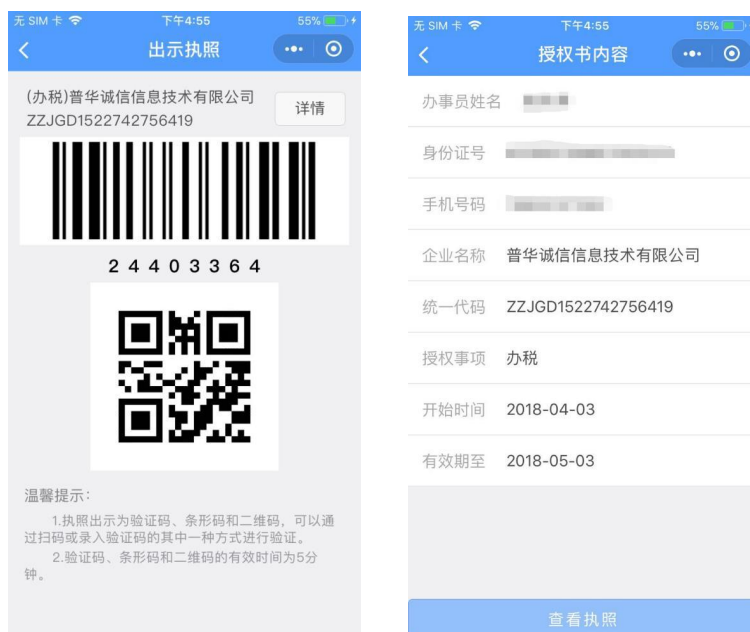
无 SIM 卡 下午4:55 55%

出示执照

(办税)普华诚信信息技术有限公司
ZZJGD1522742756419

详情

24403364

温馨提示:

1.执照出示为验证码、条形码和二维码，可以通过扫码或录入验证码的其中一种方式进行验证。

2.验证码、条形码和二维码的有效时间为5分钟。

无 SIM 卡 下午4:55 55%

授权书内容

| | |
|---|---|
| 办事员姓名 | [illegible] |
| 身份证号 | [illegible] |
| 手机号码 | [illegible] |
| 企业名称 | 普华诚信信息技术有限公司 |
| 统一代码 | ZZJGD1522742756419 |
| 授权事项 | 办税 |
| 开始时间 | 2018-04-03 |
| 有效期至 | 2018-05-03 |

查看执照